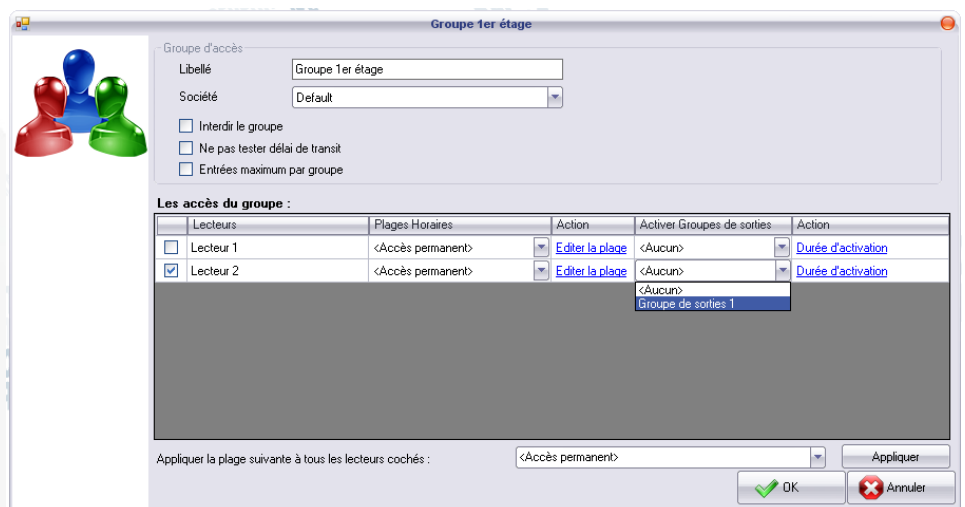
Groupe 1er étage

Groupe d'accès

Libellé Groupe 1er étage

Société Default

Interdir le groupe

Ne pas tester délai de transit

Entrées maximum par groupe

Les accès du groupe :

| | Lecteurs | Plages Horaires | Action | Activer Groupes de sorties | Action |
|---|---|---|---|---|---|
| | Lecteur 1 | <Accès permanent> | Editer la plage | <Aucun> | Durée d'activation |
| | Lecteur 2 | <Accès permanent> | Editer la plage | <Aucun> | Durée d'activation |

<Aucun>
Groupe de sorties 1

Appliquer la plage suivante à tous les lecteurs cochés : <Accès permanent> Appliquer

OK Annuler